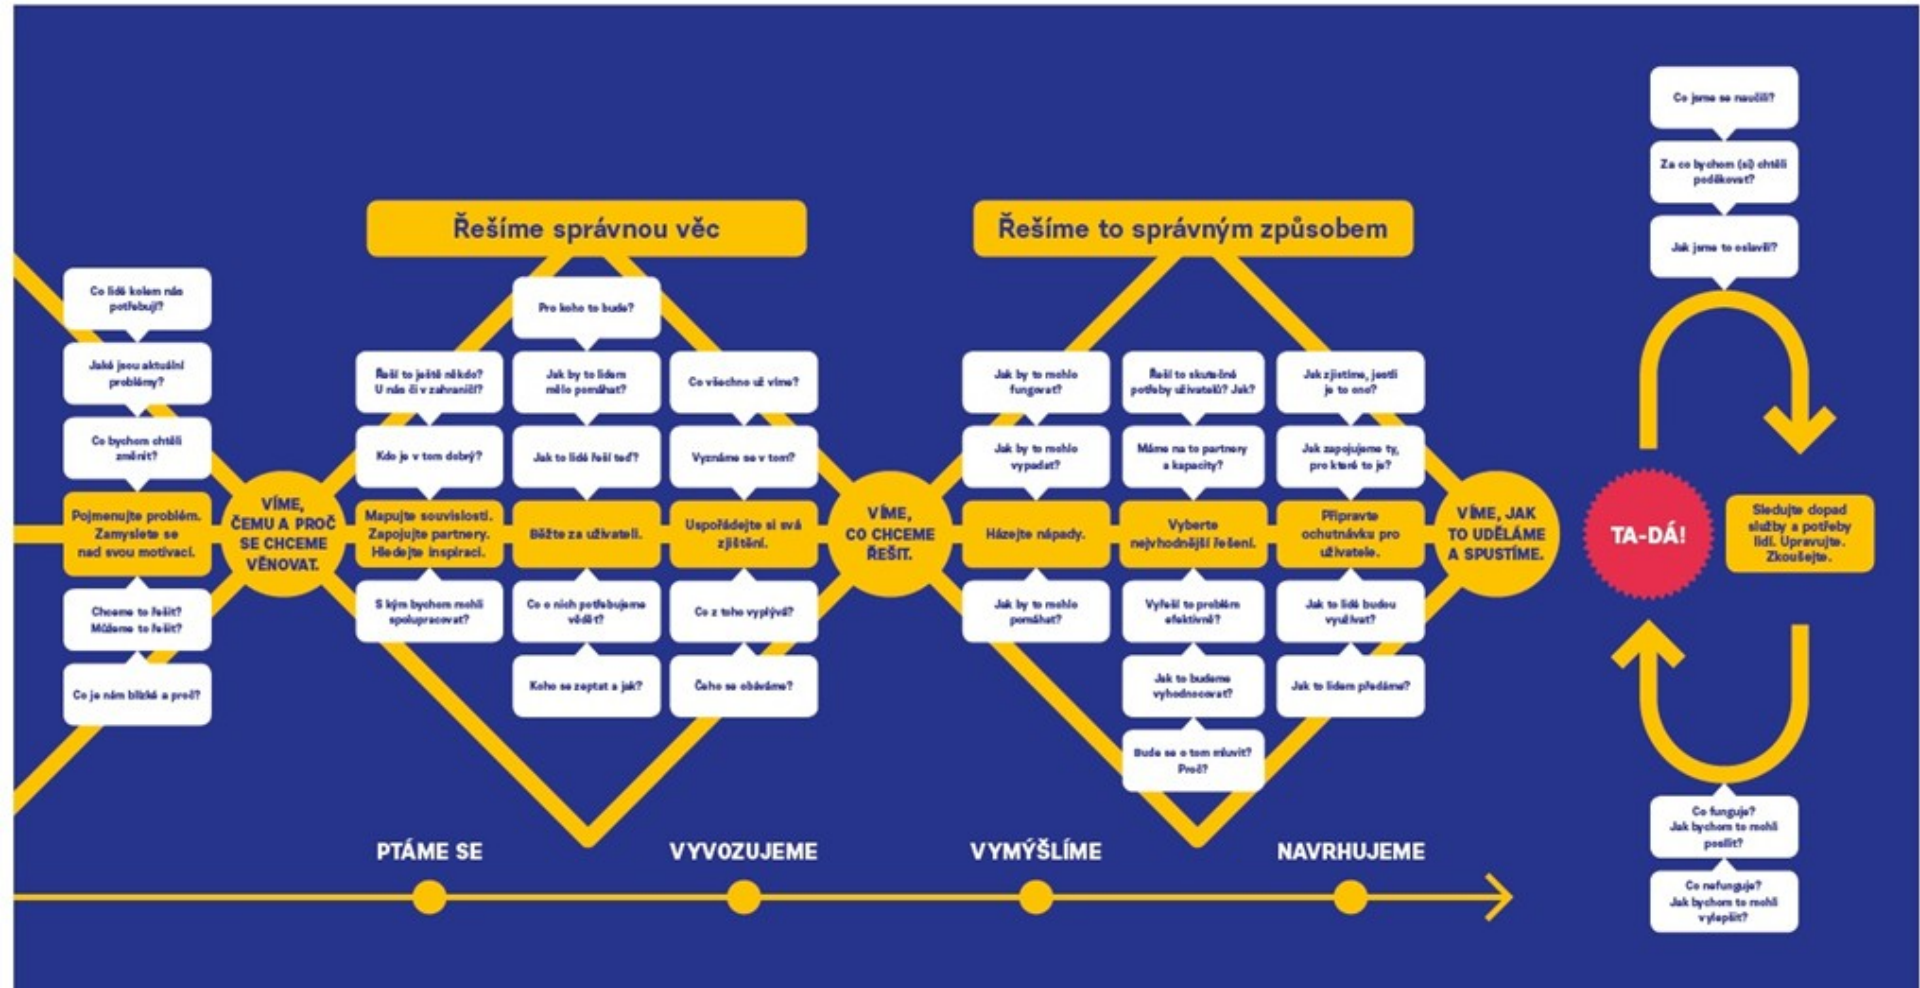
Řešíme správnou věc

Řešíme to správným způsobem

Co lidé kolem nás potřebují?

Jaké jsou aktuální problémy?

Co bychom chtěli změnit?

Pojmenujte problém. Zamyslete se nad svou motivací.

Chceme to řešit? Můžeme to řešit?

Co je nám blízké a proč?

VÍME, ČEMU A PROČ SE CHCEME VĚNOVAT.

Řeší to ještě někdo? U nás či v zahraničí?

Kdo je v tom dobrý?

Mapujte souvislosti. Zapojujte partnery. Hledejte inspiraci.

S kým bychom mohli spolupracovat?

Pro koho to bude?

Jak by to lidem mělo pomáhat?

Jak to lidé řeší teď?

Běžte za uživateli.

Co o nich potřebujeme vědět?

Koho se zeptat a jak?

Co všechno už víme?

Vyznáme se v tom?

Uspořádejte si svá zjištění.

Co z toho vyplývá?

Čeho se obáváme?

VÍME, CO CHCEME ŘEŠIT.

Jak by to mohlo fungovat?

Jak by to mohlo vypadat?

Házejte nápady.

Jak by to mohlo pomáhat?

Řeší to skutečné potřeby uživatelů? Jak?

Máme na to partnery a kapacity?

Vyberte nejvhodnější řešení.

Vyřeší to problém efektivně?

Jak to budeme vyhodnocovat?

Bude se o tom mluvit? Proč?

Jak zjistíme, jestli je to ono?

Jak zapojujeme ty, pro které to je?

Připravte ochutnávku pro uživatele.

Jak to lidé budou využívat?

Jak to lidem předáme?

VÍME, JAK TO UDĚLÁME A SPUSTÍME.

Co jsme se naučili?

Za co bychom (si) chtěli poděkovat?

Jak jsme to oslavili?

TA-DÁ!

Sledujte dopad služby a potřeby lidí. Upravujte. Zkoušejte.

Co funguje? Jak bychom to mohli posílit?

Co nefunguje? Jak bychom to mohli vylepšit?

PTÁME SE

VYVOZUJEME

VYMÝŠLÍME

NAVRHUJEME